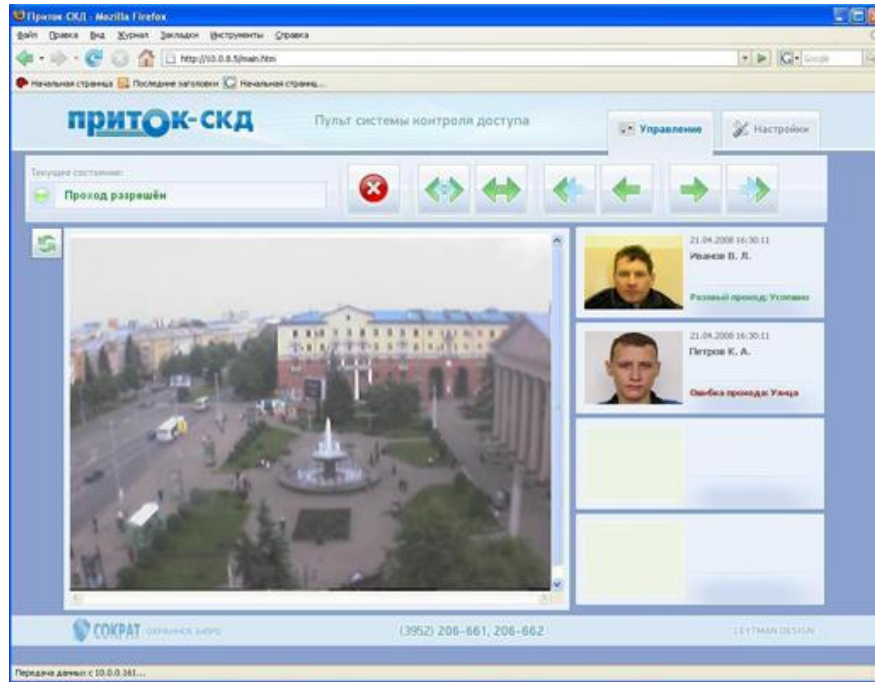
Приток-СКД - Mozilla Firefox

Файл Правка Вид Журнал Закладки Инструменты Справка

http://10.0.0.5/main.htm

Google

Начальная страница Последние заголовки Начальная страниц...

ПРИТОК-СКД

Пульт системы контроля доступа

Управление

Настройки

Текущее состояние:

Проход разрешён

21.04.2008 16:30:11

Иванов В. Л.

Разовый проход: Успешно

21.04.2008 16:30:11

Петров К. А.

Ошибка прохода: Улица

СОКРАТ охранное бюро

(3952) 206-661, 206-662

LETTMAN DESIGN

Передача данных с 10.0.0.161...